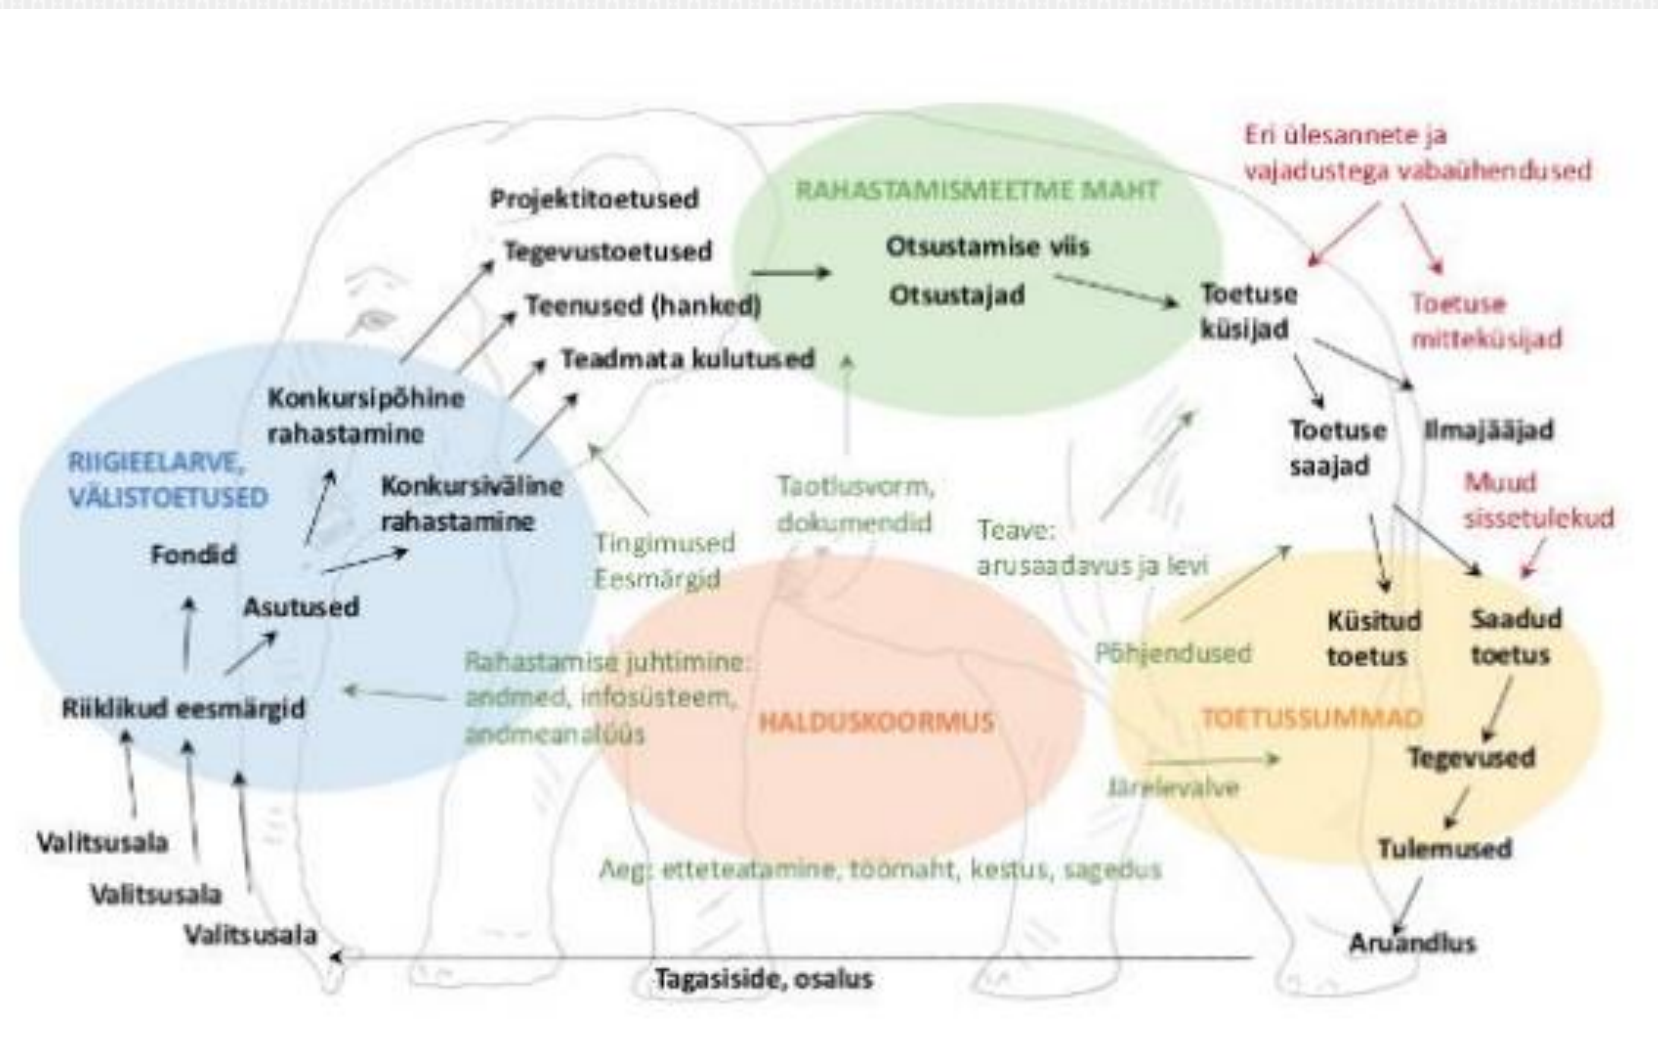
Eri ülesannete ja vajadustega vabaühendused

RAHASTAMISMEETME MAHT

Projektitoetused

Tegevustoetused

Teenused (hanked)

Teadmata kulutused

Otsustamise viis

Otsustajad

Toetuse küsijad

Toetuse mitteküsijad

Konkursipõhine rahastamine

RIIGIEELARVE, VÄLISTOETUSED

Konkursiväline rahastamine

Fondid

Asutused

Riiklikud eesmärgid

Tingimused
Eesmärgid

Taotlusvorm, dokumendid

Teave: arusaadavus ja levi

Toetuse saajad

Ilmajääjad

Muud sissetulekud

Küsitud toetus

Saadud toetus

Rahastamise juhtimine: andmed, infosüsteem, andmeanalüüs

HALDUSKOORMUS

Põhjendused

TOETUSSUMMAD

Tegevused

Järelevalve

Tulemused

Valitsusala

Valitsusala

Valitsusala

Aeg: etteteatamine, töömaht, kestus, sagedus

Aruandlus

Tagasiside, osalus